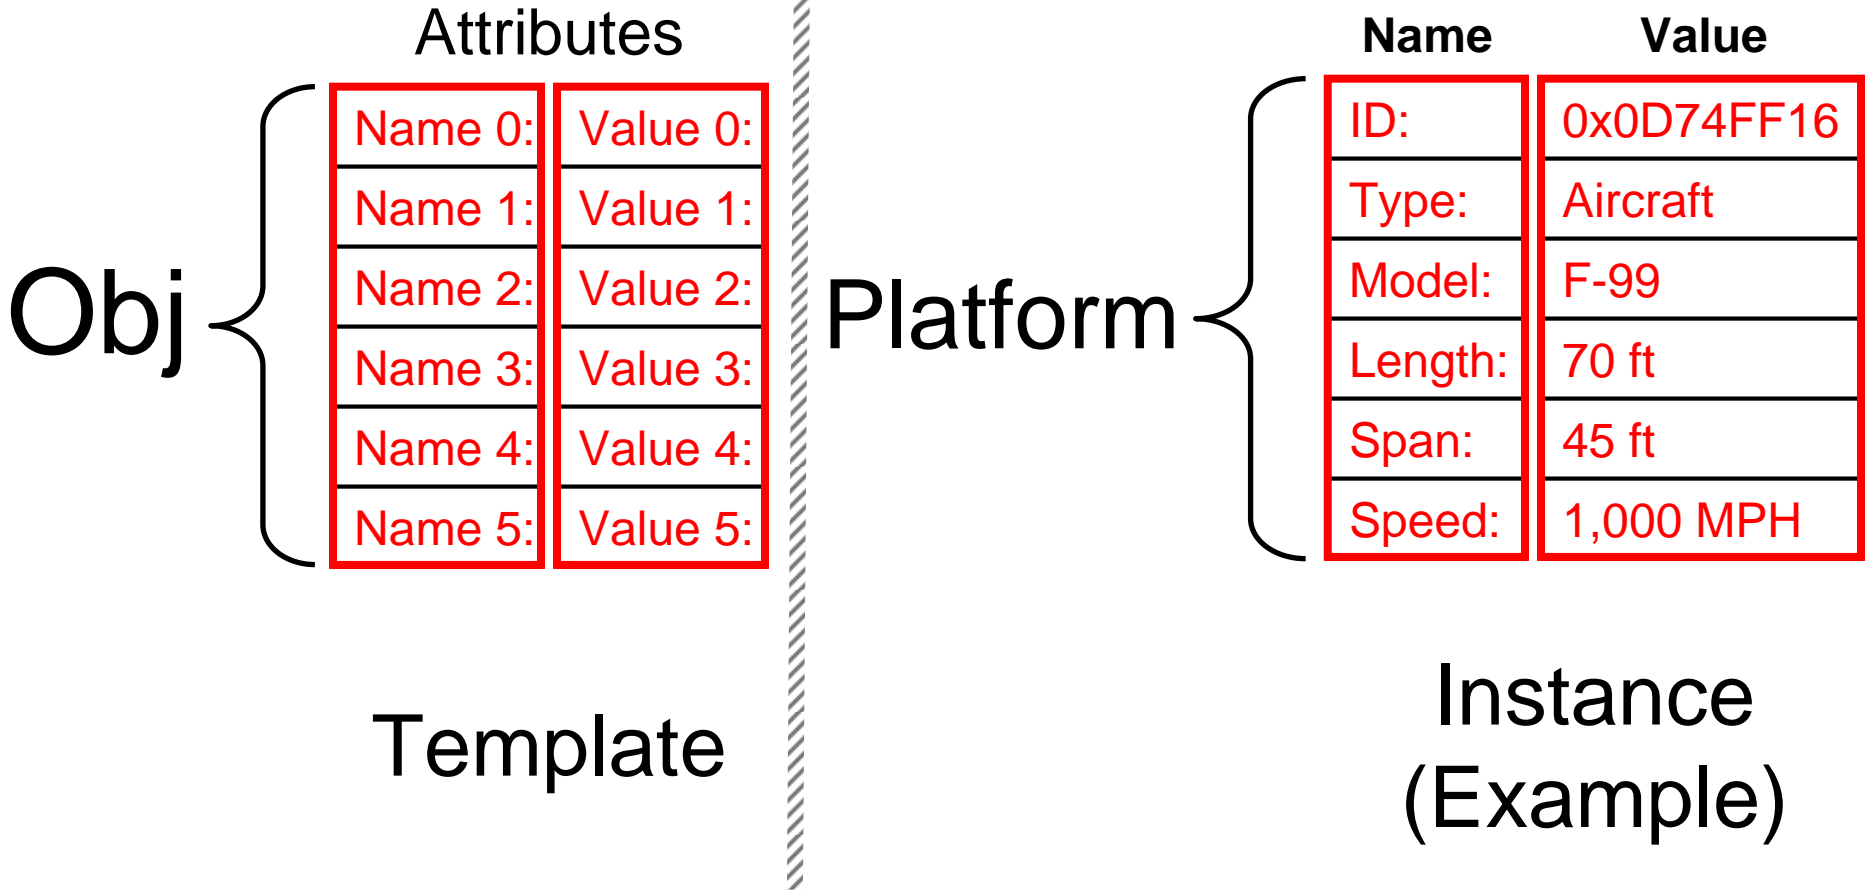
Attributes

Obj

| Name 0: | Value 0: |
|---|---|
| Name 1: | Value 1: |
| Name 2: | Value 2: |
| Name 3: | Value 3: |
| Name 4: | Value 4: |
| Name 5: | Value 5: |

Template

Platform

| Name | Value |
|---|---|
| ID: | 0x0D74FF16 |
| Type: | Aircraft |
| Model: | F-99 |
| Length: | 70 ft |
| Span: | 45 ft |
| Speed: | 1,000 MPH |

Instance (Example)